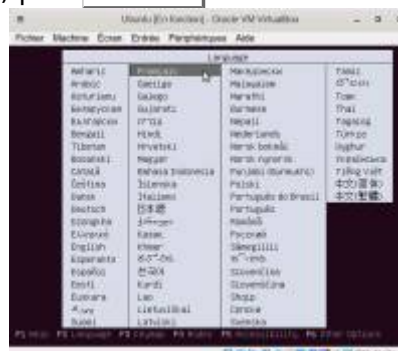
Ubuntu [En fonction] - Oracle VM VirtualBox

Fichier Machine Écran Entrée Périphériques Aide

Language

Amharic
Arabic
Asturianu
Беларуская
Български
Bengali
Tibetan
Bosanski
Català
Čeština
Dansk
Deutsch
Dzongkha
Ελληνικά
English
Esperanto
Español
Eesti
Euskara
فارسی
Suomi

Français
Gaeilge
Galego
Gujarati
עברית
Hindi
Hrvatski
Magyar
Bahasa Indonesia
Íslenska
Italiano
日本語
ქართული
Қазақ
Khmer
ಕನ್ನಡ
한국어
Kurdî
Lao
Lietuviškai
Latviski

Македонски
Malayalam
Marathi
Burmese
Nepali
Nederlands
Norsk bokmål
Norsk nynorsk
Punjabi (Gurmukhi)
Polski
Português do Brasil
Português
Română
Русский
Sámegillii
සිංහල
Slovenčina
Slovenščina
Shqip
Српски
Svenska

Tamil
తెలుగు
Тоҷикӣ
Thai
Tagalog
Türkçe
Uyghur
Українська
Tiếng Việt
中文(简体)
中文(繁體)

F1 Help F2 Language F3 Keymap F4 Modes F5 Accessibility F6 Other Options